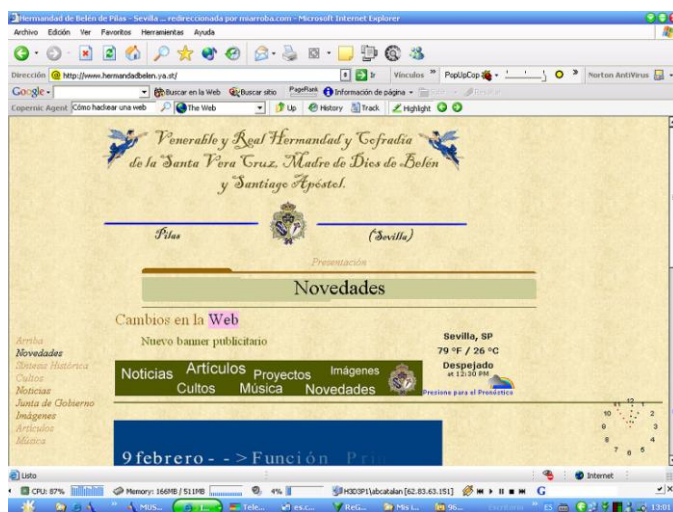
Hermandad de Belén de Pilas - Sevilla ... redireccionada por miarroba.com - Microsoft Internet Explorer
Archivo Edición Ver Favoritos Herramientas Ayuda
Dirección http://www.hermandadbelen.ya.st/
Vínculos » PopUpCop » Norton AntiVirus
Google - Buscar en la Web Buscar sitio PageRank Información de página
Copernic Agent Cómo hackear una web The Web Up History Track Highlight

Venerable y Real Hermandad y Cofradía de la Santa Vera Cruz, Madre de Dios de Belén y Santiago Apóstol.

Pilas (Sevilla)

Presentación

Novedades

Cambios en la Web

Nuevo banner publicitario

Sevilla, SP
79 °F / 26 °C
Despejado
at 12:30 PM
Presione para el Pronóstico

Arriba
Novedades
Síntesis Histórica
Cultos
Noticias
Junta de Gobierno
Imágenes
Artículos
Música

Noticias Artículos Proyectos Imágenes Cultos Música Novedades

9 febrero - - > Función Pri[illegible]

12 1 2 3 4 5 6 7 8 9 10 11

Listo
Internet
CPU: 87% Memory: 166MB / 511MB 4% H3D3P1\abcatalan [62.83.63.151]
MUS... Tele... ReG... Mis i... 96... 13:01